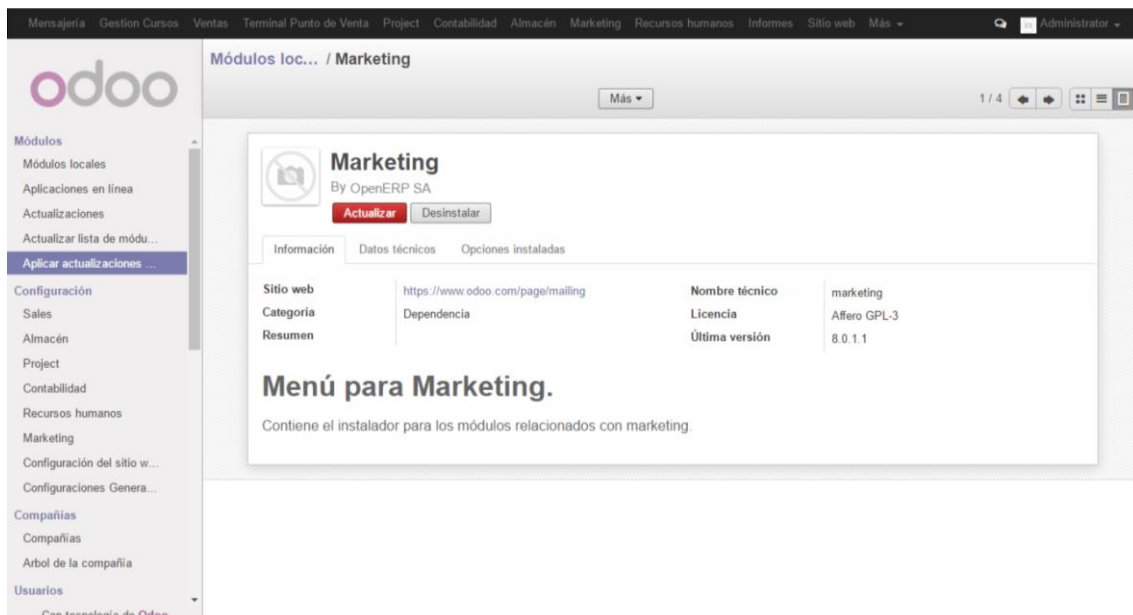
Mensajería Gestion Cursos Ventas Terminal Punto de Venta Project Contabilidad Almacén Marketing Recursos humanos Informes Sitio web Más ▾ Administrator ▾

odoo

Módulos
Módulos locales
Aplicaciones en línea
Actualizaciones
Actualizar lista de módu...
Aplicar actualizaciones ...
Configuración
Sales
Almacén
Project
Contabilidad
Recursos humanos
Marketing
Configuración del sitio w...
Configuraciones Genera...
Compañías
Compañías
Arbol de la compañía
Usuarios
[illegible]

Módulos loc... / Marketing

Más ▾

1 / 4

Marketing
By OpenERP SA
Actualizar Desinstalar

Información Datos técnicos Opciones instaladas

| | | | |
|---|---|---|---|
| Sitio web | https://www.odoo.com/page/mailing | Nombre técnico | marketing |
| Categoría | Dependencia | Licencia | Affero GPL-3 |
| Resumen | | Última versión | 8.0.1.1 |

Menú para Marketing.

Contiene el instalador para los módulos relacionados con marketing.